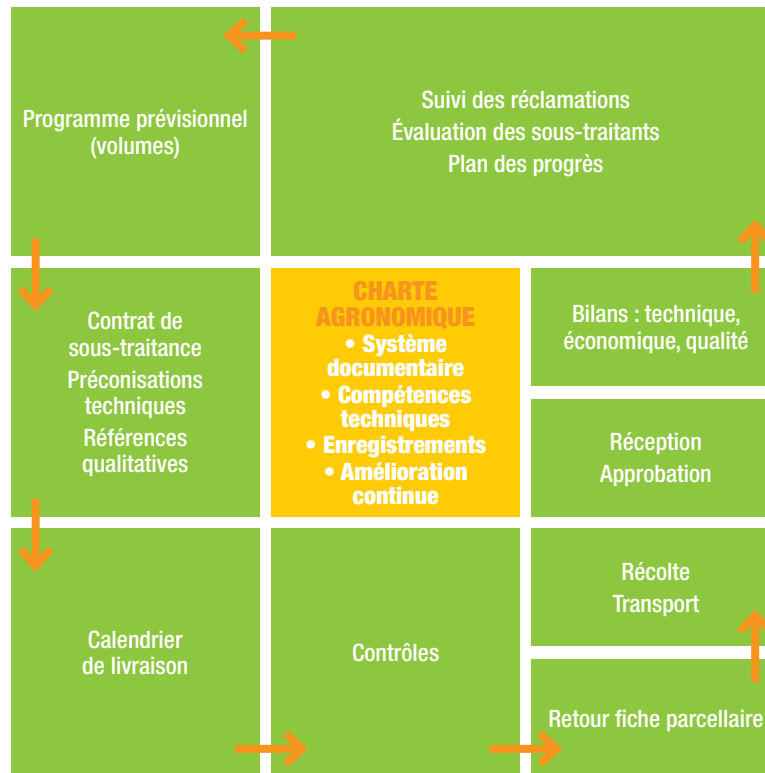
Programme prévisionnel (volumes)

Suivi des réclamations
Évaluation des sous-traitants
Plan des progrès

Contrat de sous-traitance
Préconisations techniques
Références qualitatives

CHARTE AGRONOMIQUE
• Système documentaire
• Compétences techniques
• Enregistrements
• Amélioration continue

Bilans : technique, économique, qualité

Réception
Approbation

Calendrier de livraison

Contrôles

Récolte
Transport

Retour fiche parcellaire